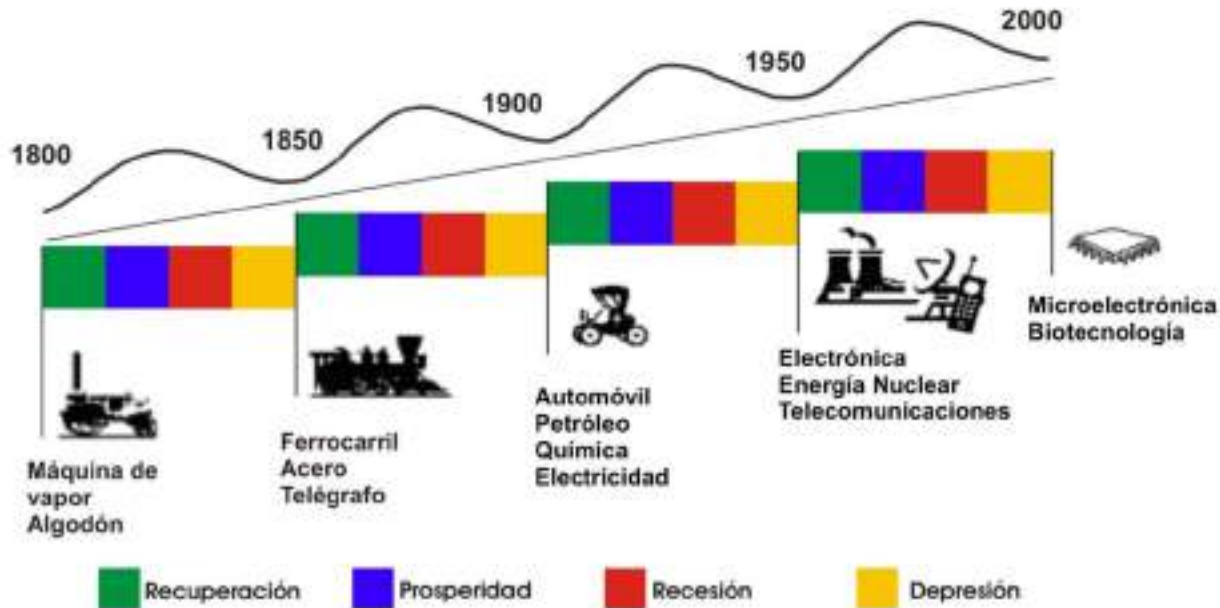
1800

1850

1900

1950

2000

Máquina de vapor
Algodón

Ferrocarril
Acero
Telégrafo

Automóvil
Petróleo
Química
Electricidad

Electrónica
Energía Nuclear
Telecomunicaciones

Microelectrónica
Biotecnología

Recuperación
Prosperidad
Recesión
Depresión